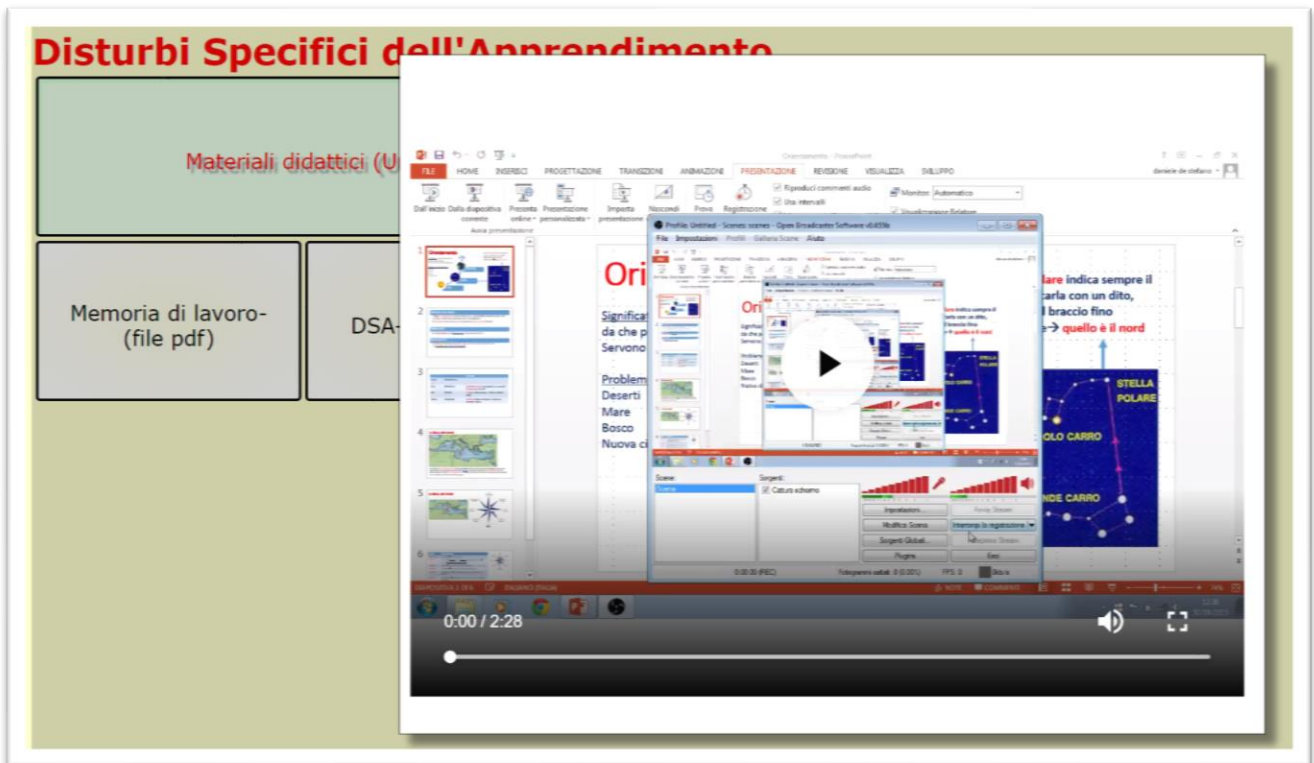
Disturbi Specifici dell'Apprendimento

Materiali didattici (U

Memoria di lavoro- (file pdf)

DSA-

FILE HOME INSERISCI PROGETTAZIONE TRANSIZIONI ANIMAZIONI PRESENTAZIONE REVISIONE VISUALIZZA SVILUPPO

Orientamento - PowerPoint

daniele de stefano

Dall'inizio Dalla diapositiva corrente Presenta online Presentazione personalizzata Imposta presentazione Nascondi Prova Registrazione

Riproduci commenti audio Usa intervalli

Monitor: Automatico

Avvia presentazione

Profile: Untitled - Scenes: scenes - Open Broadcaster Software v0.659b

File Impostazioni Profili Galleria Scene Aiuto

Ori

Significa da che p Servono

Problem Deserti Mare Bosco Nuova ci

lare indica sempre il carla con un dito, l braccio fino e→ quello è il nord

STELLA POLARE

OLO CARRO

NDE CARRO

Scene: Scene

Sorgenti: Cattura schermo

Impostazioni... Avvia Stream

Modifica Scena... Interrompi la registrazione

Sorgenti Globali... Anteprima Stream

Plugins... Esci

0:00:00 (REC) Fotogrammi saltati: 0 (0.00%) FPS: 0 0kb/s

DIAPOSITIVA 1 DI 6 ITALIANO (ITALIA) NOTE COMMENTI

0:00 / 2:28